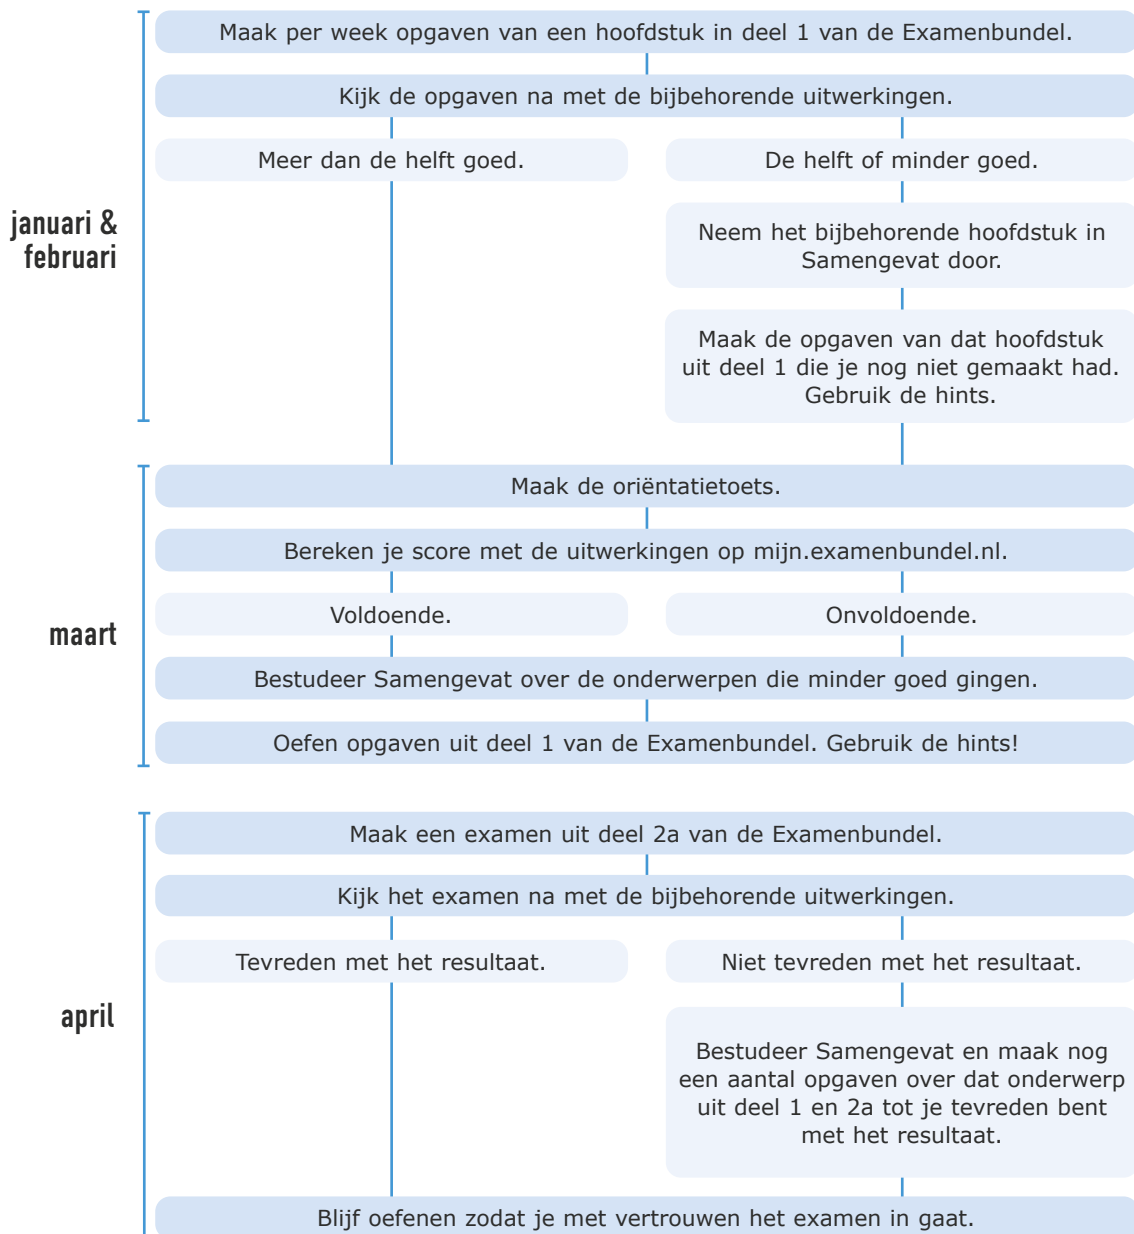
januari & februari

Maak per week opgaven van een hoofdstuk in deel 1 van de Examenbundel.

Kijk de opgaven na met de bijbehorende uitwerkingen.

Meer dan de helft goed.

De helft of minder goed.

Neem het bijbehorende hoofdstuk in Samengevat door.

Maak de opgaven van dat hoofdstuk uit deel 1 die je nog niet gemaakt had. Gebruik de hints.

maart

Maak de oriëntatietoets.

Bereken je score met de uitwerkingen op mijn.examenbundel.nl.

Voldoende.

Onvoldoende.

Bestudeer Samengevat over de onderwerpen die minder goed gingen.

Oefen opgaven uit deel 1 van de Examenbundel. Gebruik de hints!

april

Maak een examen uit deel 2a van de Examenbundel.

Kijk het examen na met de bijbehorende uitwerkingen.

Tevreden met het resultaat.

Niet tevreden met het resultaat.

Bestudeer Samengevat en maak nog een aantal opgaven over dat onderwerp uit deel 1 en 2a tot je tevreden bent met het resultaat.

Blijf oefenen zodat je met vertrouwen het examen in gaat.